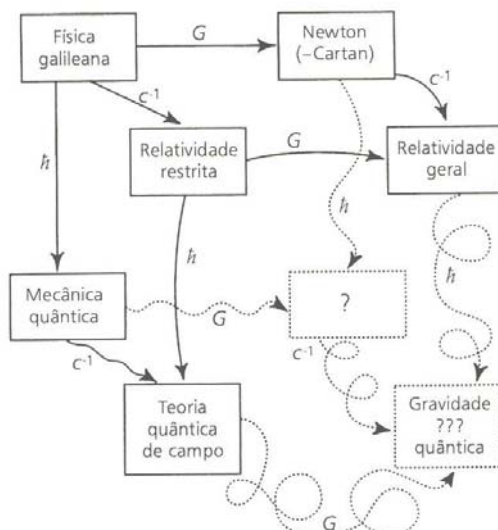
Física galileana

$G$

Newton (–Cartan)

$c^{-1}$

$c^{-1}$

$\hbar$

Relatividade restrita

$G$

Relatividade geral

$\hbar$

$\hbar$

$\hbar$

Mecânica quântica

$G$

?

$c^{-1}$

$c^{-1}$

Teoria quântica de campo

Gravidade ??? quântica

$G$